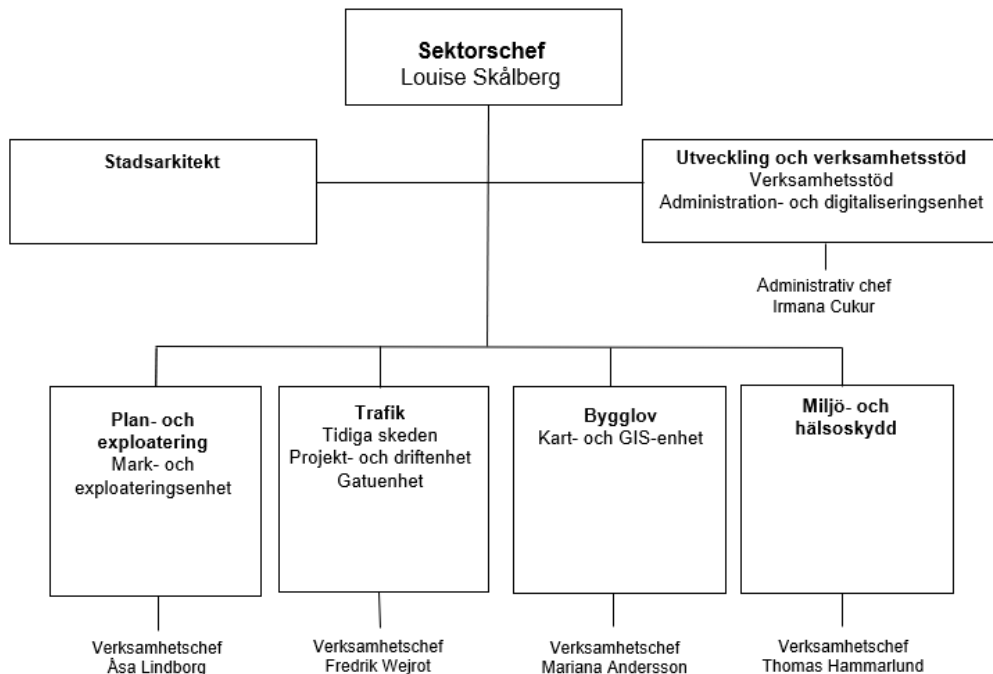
**Sektorschef**
Louise Skålberg

**Stadsarkitekt**

**Utveckling och verksamhetsstöd**
Verksamhetsstöd
Administration- och digitaliseringenhet

Administrativ chef
Irmana Cukur

**Plan- och exploatering**
Mark- och exploateringsenhet

Verksamhetschef
Åsa Lindborg

**Trafik**
Tidiga skeden
Projekt- och driftenhet
Gatuenhet

Verksamhetschef
Fredrik Wejrot

**Bygglov**
Kart- och GIS-enhet

Verksamhetschef
Mariana Andersson

**Miljö- och hälsoskydd**

Verksamhetschef
Thomas Hammarlund